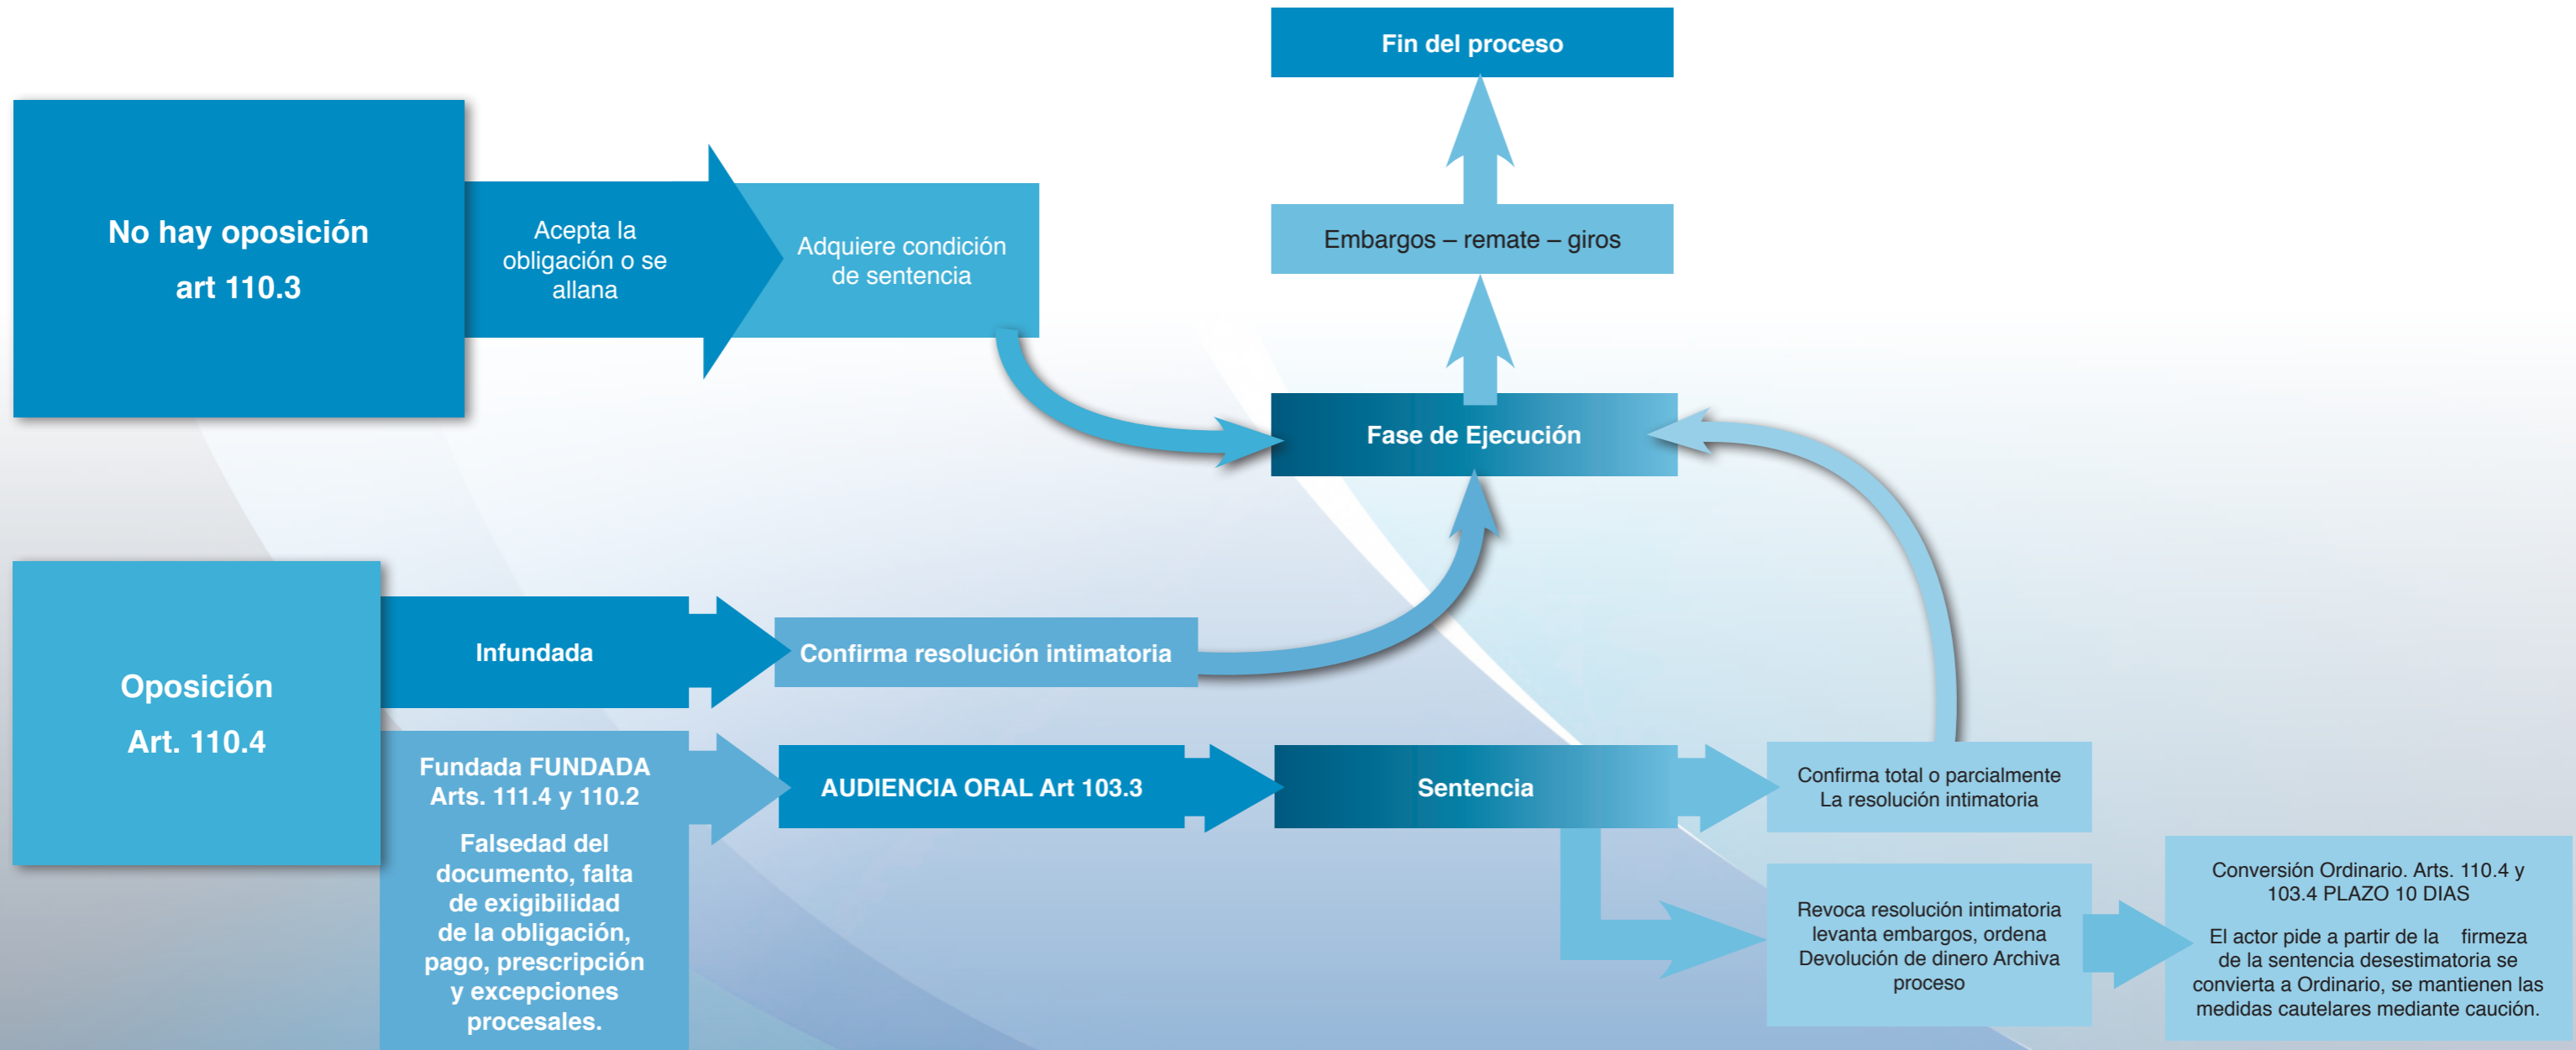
Fin del proceso

No hay oposición
art 110.3

Acepta la obligación o se allana

Adquiere condición de sentencia

Embargos – remate – giros

Fase de Ejecución

Oposición
Art. 110.4

Infundada

Confirma resolución intimatoria

Fundada FUNDADA Arts. 111.4 y 110.2

Falsedad del documento, falta de exigibilidad de la obligación, pago, prescripción y excepciones procesales.

AUDIENCIA ORAL Art 103.3

Sentencia

Confirma total o parcialmente La resolución intimatoria

Revoca resolución intimatoria levanta embargos, ordena Devolución de dinero Archiva proceso

Conversión Ordinario. Arts. 110.4 y 103.4 PLAZO 10 DIAS

El actor pide a partir de la firmeza de la sentencia desestimatoria se convierta a Ordinario, se mantienen las medidas cautelares mediante caución.